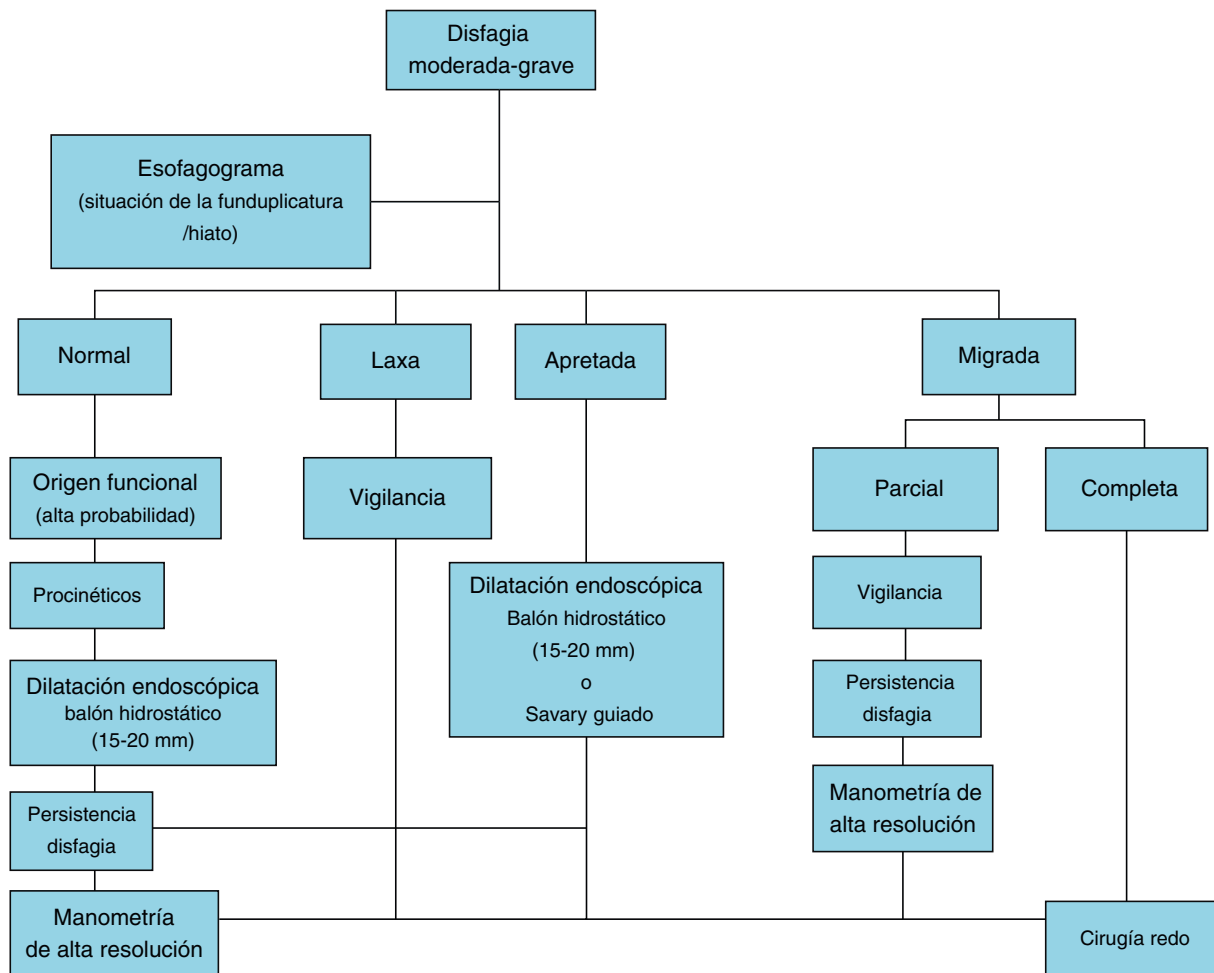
Disfagia moderada-grave

Esofagograma
(situación de la funduplicatura /hiato)

Normal

Laxa

Apretada

Migrada

Origen funcional
(alta probabilidad)

Procinéticos

Dilatación endoscópica
balón hidrostático
(15-20 mm)

Persistencia disfagia

Manometría de alta resolución

Vigilancia

Dilatación endoscópica
Balón hidrostático
(15-20 mm)
o
Savary guiado

Parcial

Completa

Vigilancia

Persistencia disfagia

Manometría de alta resolución

Cirugía redo